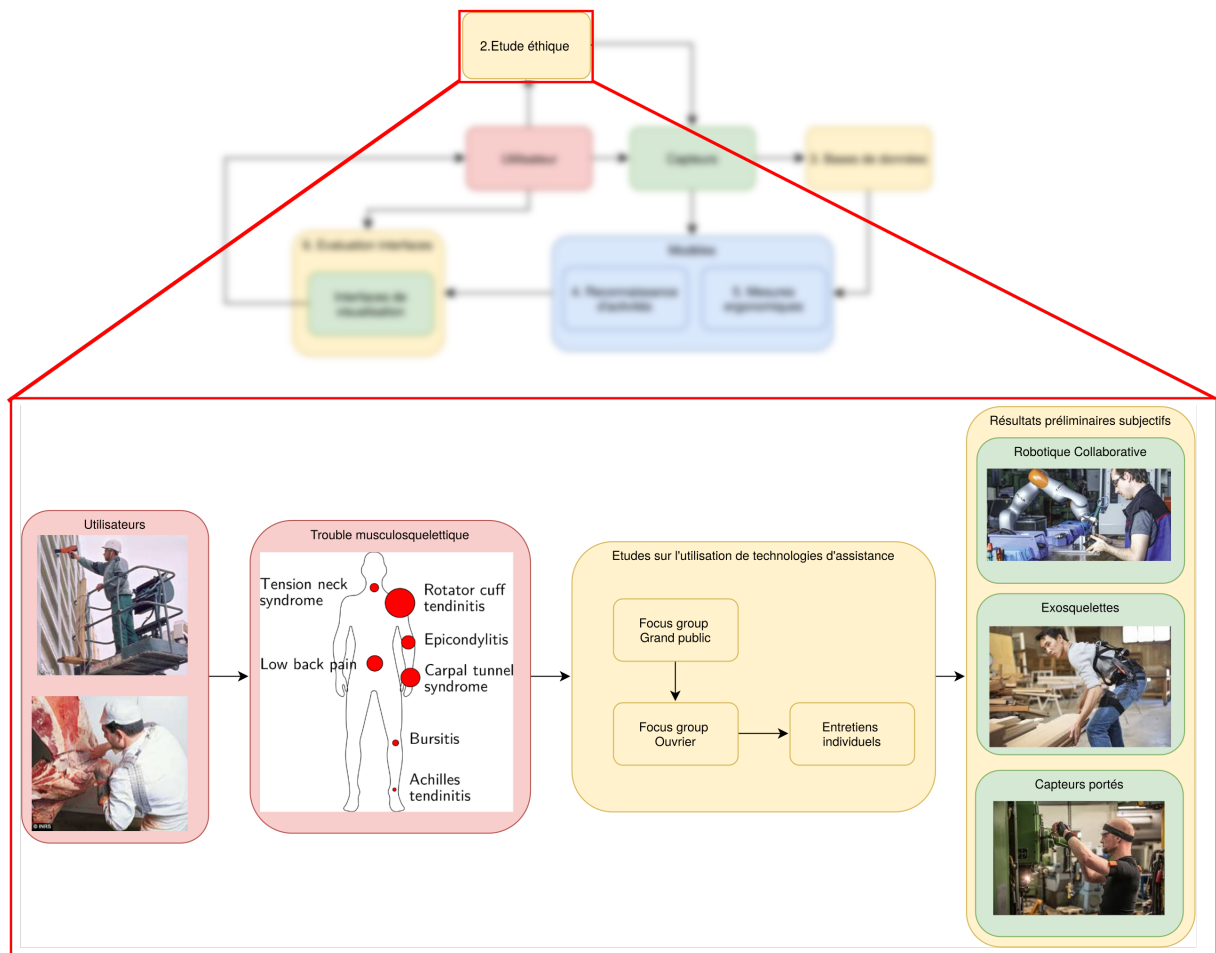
2.Etude éthique

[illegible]

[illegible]

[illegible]

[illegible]

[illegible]

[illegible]

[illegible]

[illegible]

Utilisateurs

© INRS

Trouble musculosquelettique

Tension neck syndrome

Rotator cuff tendinitis

Epicondylitis

Low back pain

Carpal tunnel syndrome

Bursitis

Achilles tendinitis

Etudes sur l'utilisation de technologies d'assistance

Focus group Grand public

Focus group Ouvrier

Entretiens individuels

Résultats préliminaires subjectifs

Robotique Collaborative

Exosquelettes

Capteurs portés